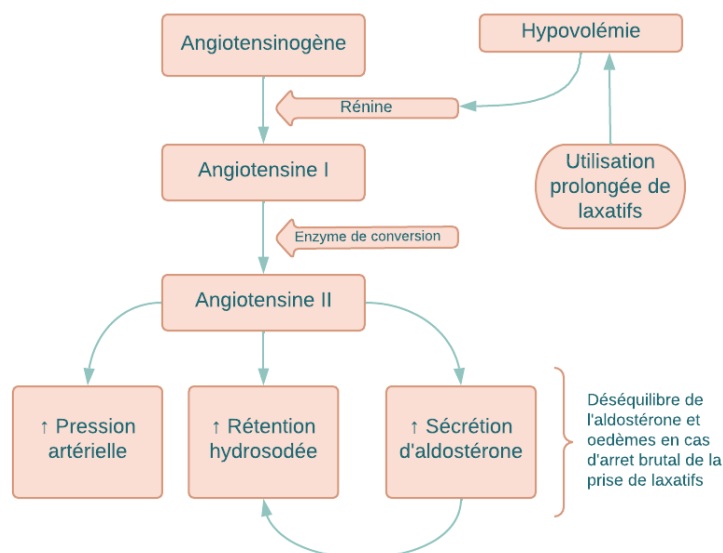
Angiotensinogène

Hypovolémie

Rénine

Angiotensine I

Utilisation prolongée de laxatifs

Enzyme de conversion

Angiotensine II

↑ Pression artérielle

↑ Rétention hydrosodée

↑ Sécrétion d'aldostérone

Déséquilibre de l'aldostérone et oedèmes en cas d'arret brutal de la prise de laxatifs